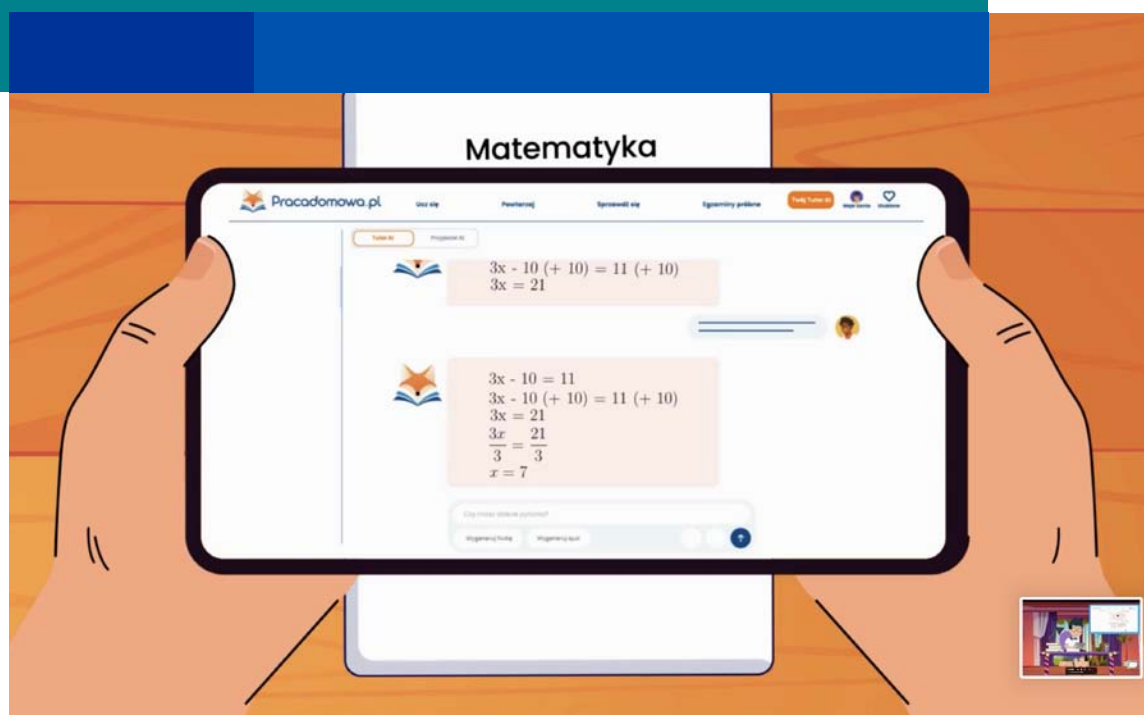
Matematyka

Pracadomowa.pl

Ucz się

Powtarzaj

Sprawdź się

Egzaminy próbne

Twój Tutor AI

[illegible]

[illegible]

Tutor AI

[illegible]

$3x - 10 (+ 10) = 11 (+ 10)$
$3x = 21$

$3x - 10 = 11$
$3x - 10 (+ 10) = 11 (+ 10)$
$3x = 21$
$\frac{3x}{3} = \frac{21}{3}$
$x = 7$

Czy masz jakieś pytania?

Wygeneruj fiszkę

Wygeneruj quiz